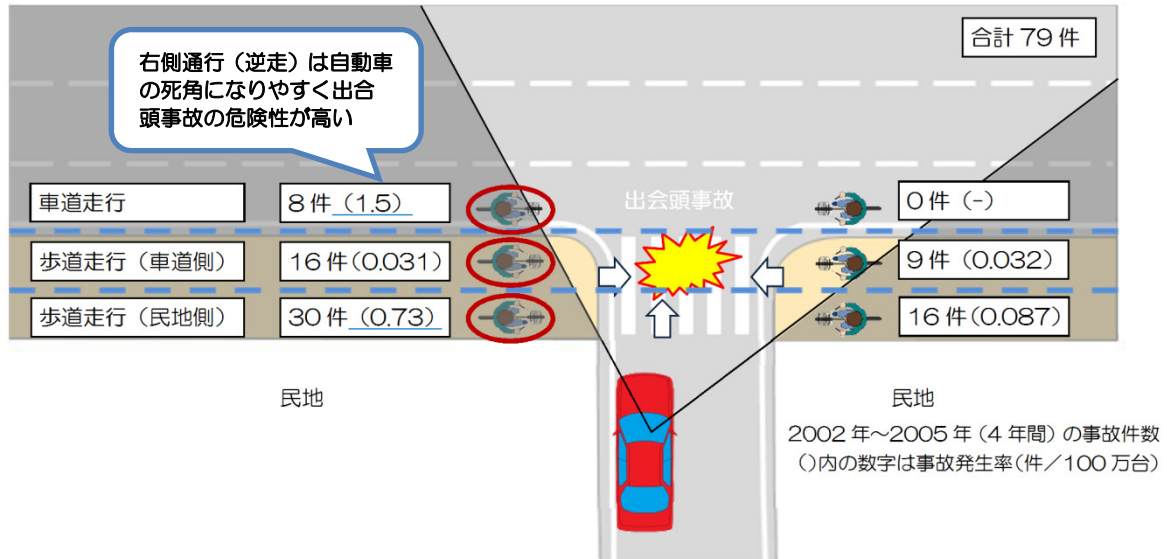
右側通行（逆走）は自動車の死角になりやすく出合頭事故の危険性が高い

合計 79 件

車道走行

8 件（1.5）

出会頭事故

0 件（-）

歩道走行（車道側）

16 件（0.031）

9 件（0.032）

歩道走行（民地側）

30 件（0.73）

16 件（0.087）

民地

民地

2002 年～2005 年（4 年間）の事故件数
（）内の数字は事故発生率（件／100 万台）